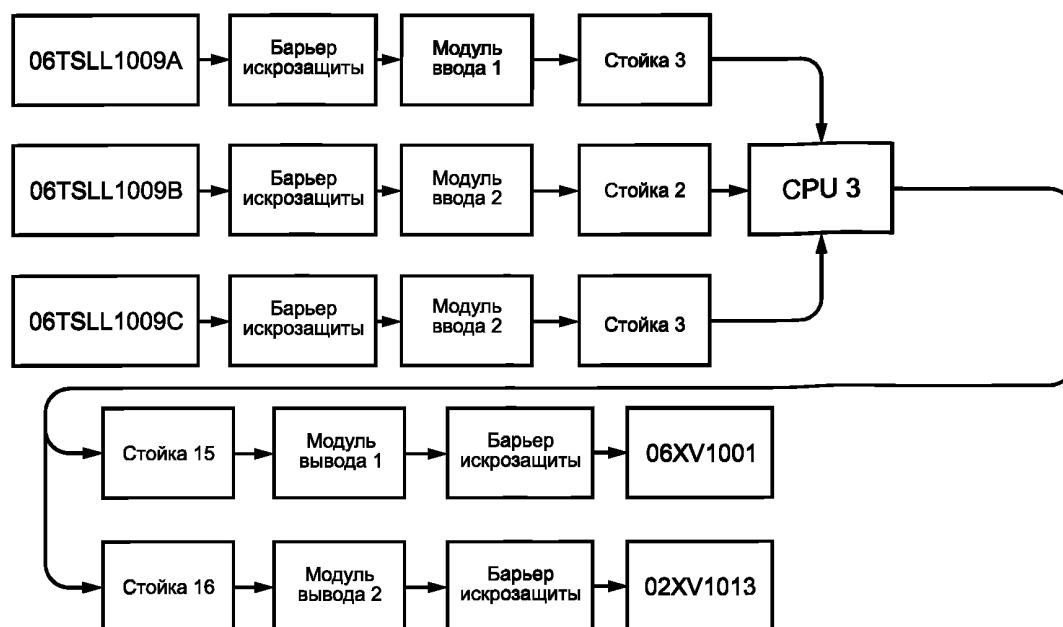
06TSLL1009A

Барьер искрозащиты

Модуль ввода 1

Стойка 3

06TSLL1009B

Барьер искрозащиты

Модуль ввода 2

Стойка 2

CPU 3

06TSLL1009C

Барьер искрозащиты

Модуль ввода 2

Стойка 3

Стойка 15

Модуль вывода 1

Барьер искрозащиты

06XV1001

Стойка 16

Модуль вывода 2

Барьер искрозащиты

02XV1013